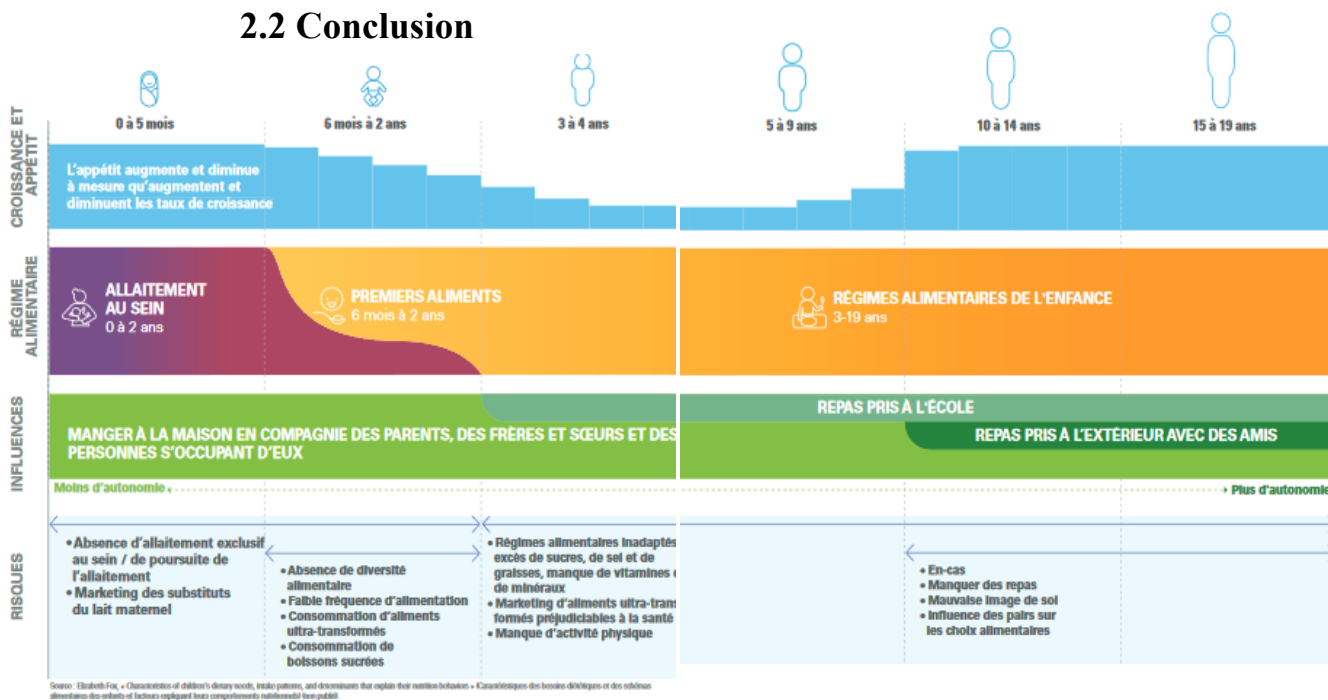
2.2 Conclusion

0 à 5 mois

6 mois à 2 ans

3 à 4 ans

5 à 9 ans

10 à 14 ans

15 à 19 ans

CROISSANCE ET APPÉTIT

L'appétit augmente et diminue à mesure qu'augmentent et diminuent les taux de croissance

RÉGIME ALIMENTAIRE

ALLAITEMENT AU SEIN
0 à 2 ans

PREMIERS ALIMENTS
6 mois à 2 ans

RÉGIMES ALIMENTAIRES DE L'ENFANCE
3-19 ans

INFLUENCES

MANGER À LA MAISON EN COMPAGNIE DES PARENTS, DES FRÈRES ET SŒURS ET DES PERSONNES S'OCCUPANT D'EUX

REPAS PRIS À L'ÉCOLE

REPAS PRIS À L'EXTÉRIEUR AVEC DES AMIS

Moins d'autonomie

Plus d'autonomie

RISQUES

• Absence d'allaitement exclusif au sein / de poursuite de l'allaitement
• Marketing des substituts du lait maternel

• Absence de diversité alimentaire
• Faible fréquence d'alimentation
• Consommation d'aliments ultra-transformés
• Consommation de boissons sucrées

• Régimes alimentaires inadaptés excès de sucres, de sel et de graisses, manque de vitamines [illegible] de minéraux
• Marketing d'aliments ultra-trans formés préjudiciables à la santé
• Manque d'activité physique

• En-cas
• Manquer des repas
• Mauvaise image de soi
• Influence des pairs sur les choix alimentaires

Source : Elizabeth Fox, « Characteristics of children's dietary needs, intake patterns, and determinants that explain their nutrition behaviors » (Caractéristiques des besoins diététiques et des schémas alimentaires des enfants et facteurs expliquant leurs comportements nutritionnels) (non publié).